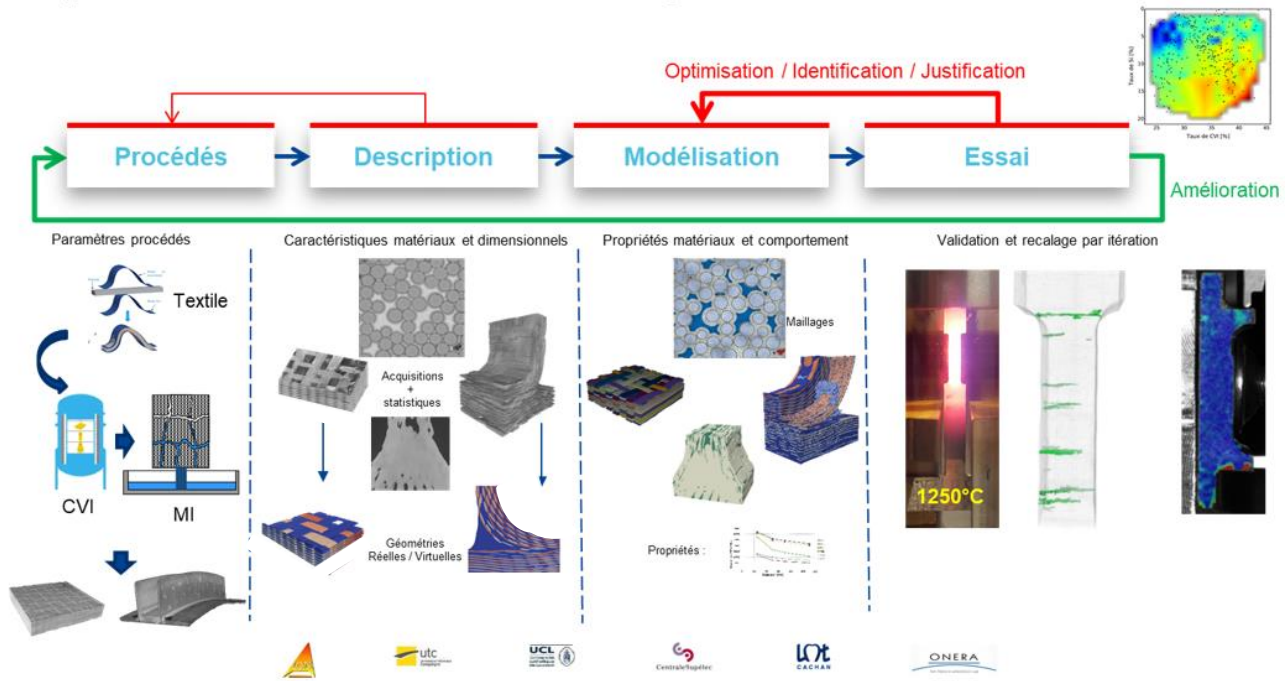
Optimisation / Identification / Justification

Taux de Si [%]

Taux de CVI [%]

Procédés

Description

Modélisation

Essai

Amélioration

Paramètres procédés

Textile

CVI

MI

Caractéristiques matériaux et dimensionnels

Acquisitions + statistiques

Géométries Réelles / Virtuelles

Propriétés matériaux et comportement

Maillages

Propriétés :

Validation et recalage par itération

1250°C

utc

UCL

CentraleSupélec

LMT CACHAN

ONERA